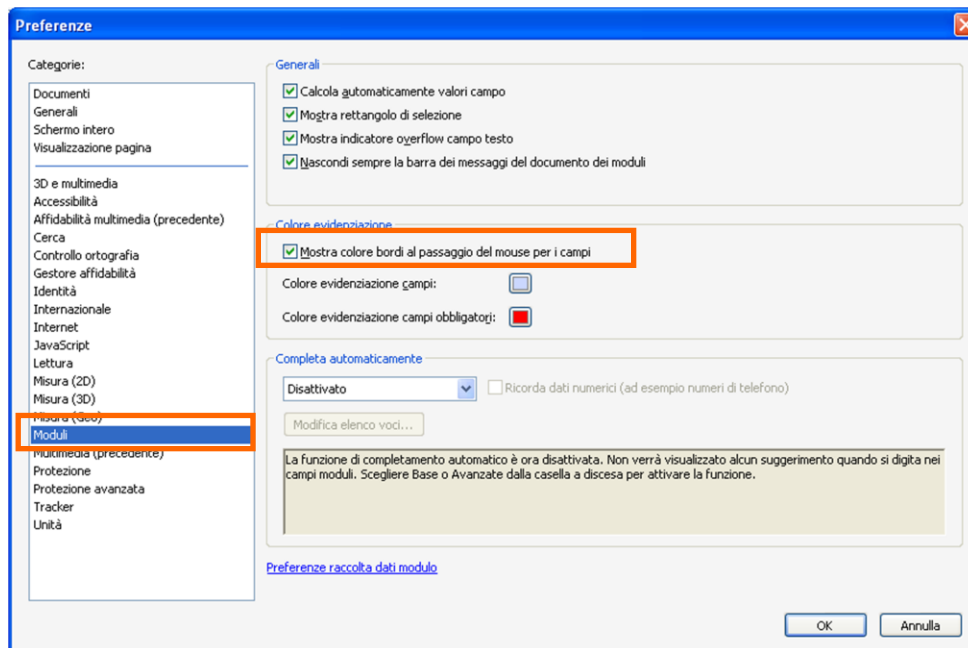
Preferenze

Categorie:

Documenti
Generali
Schermo intero
Visualizzazione pagina

3D e multimedia
Accessibilità
Affidabilità multimedia (precedente)
Cerca
Controllo ortografia
Gestore affidabilità
Identità
Internazionale
Internet
JavaScript
Lettura
Misura (2D)
Misura (3D)
Misura (Geo)
Moduli
Multimedia (precedente)
Protezione
Protezione avanzata
Tracker
Unità

Generali

Calcola automaticamente valori campo
Mostra rettangolo di selezione
Mostra indicatore overflow campo testo
Nascondi sempre la barra dei messaggi del documento dei moduli

Colore evidenziazione

Mostra colore bordi al passaggio del mouse per i campi
Colore evidenziazione campi:
Colore evidenziazione campi obbligatori:

Completa automaticamente

Disattivato
Ricorda dati numerici (ad esempio numeri di telefono)
Modifica elenco voci...

La funzione di completamento automatico è ora disattivata. Non verrà visualizzato alcun suggerimento quando si digita nei campi moduli. Scegliere Base o Avanzate dalla casella a discesa per attivare la funzione.

Preferenze raccolta dati modulo

OK
Annulla